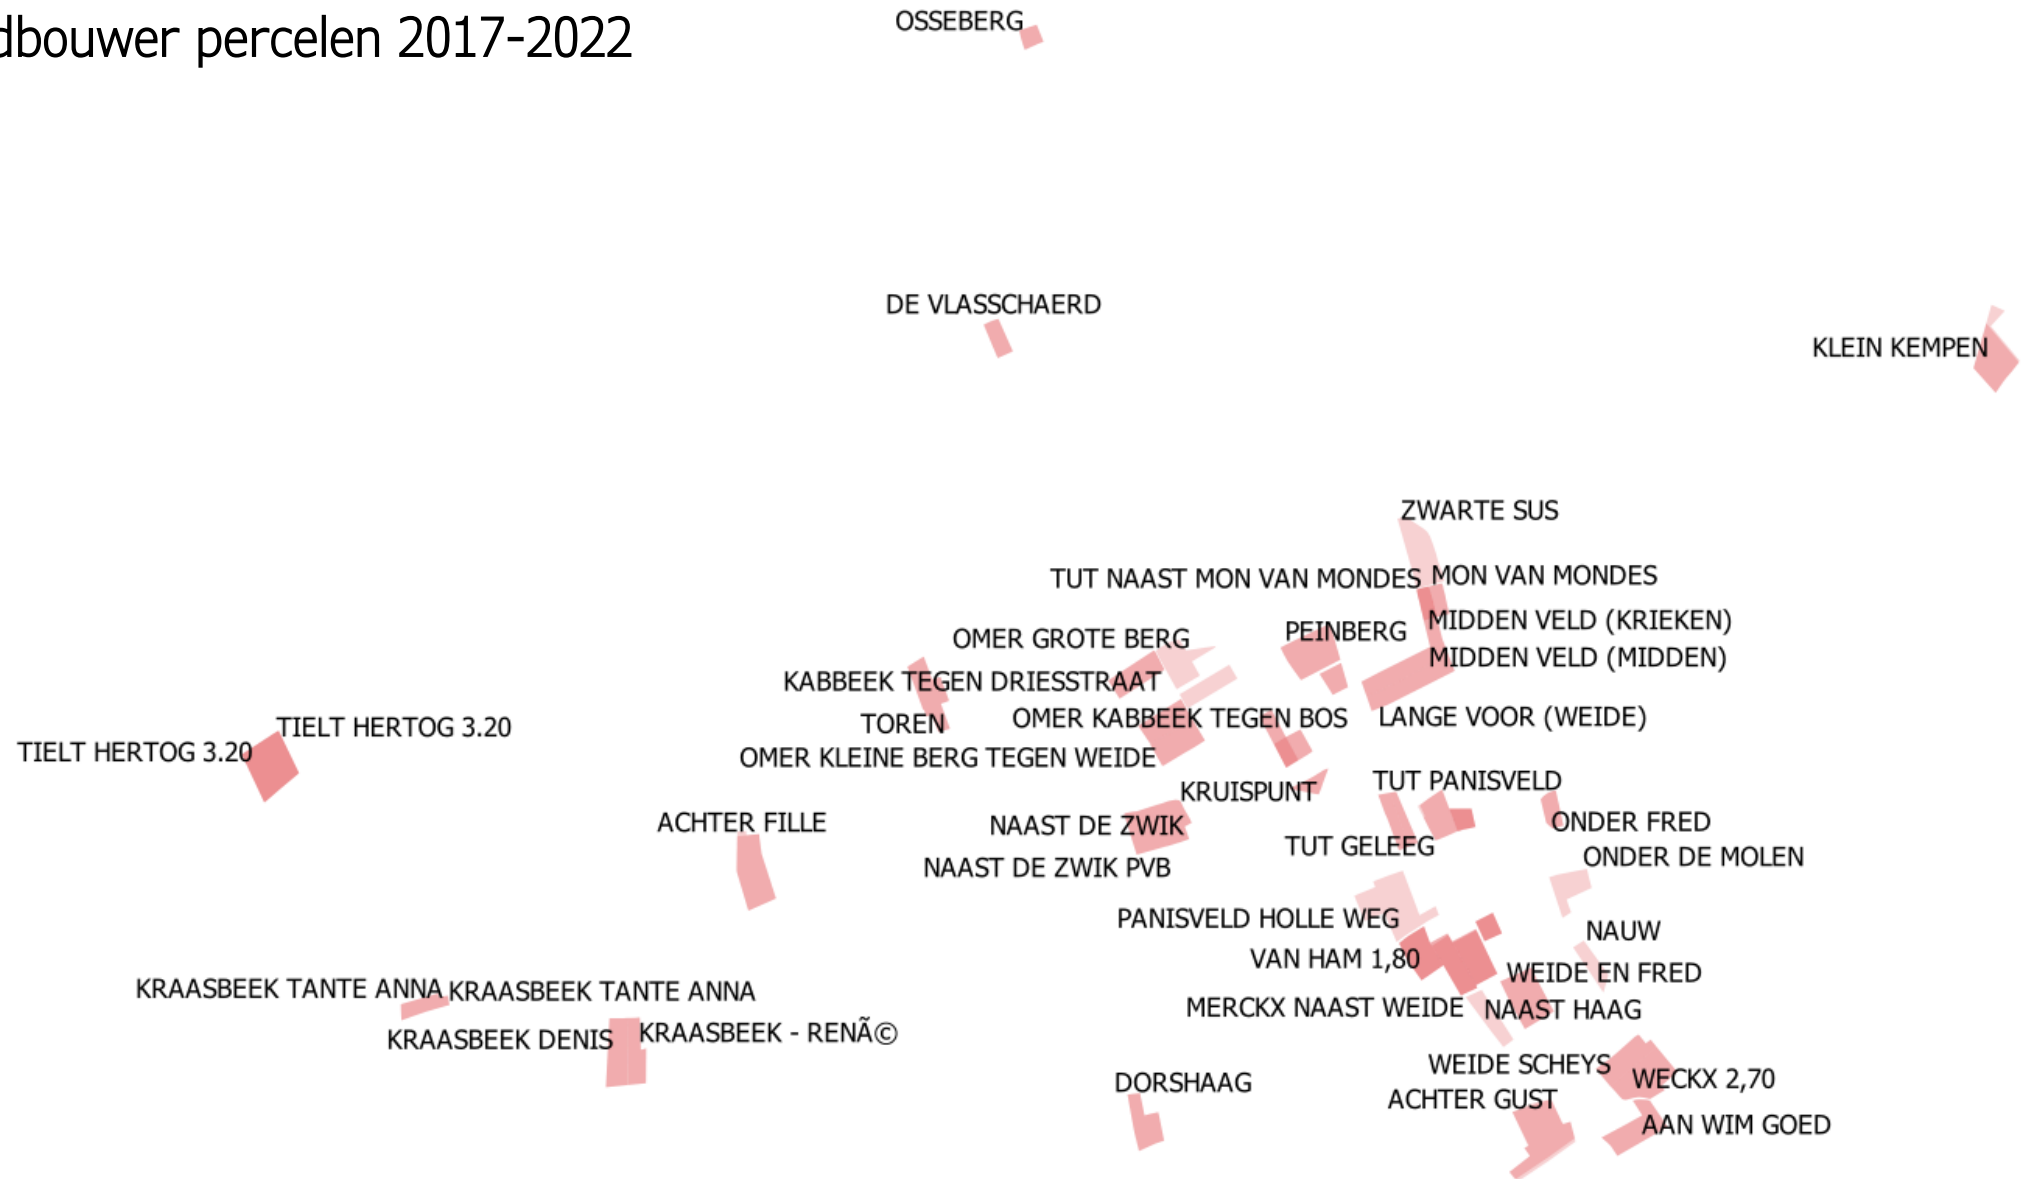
dbouwer percelen 2017-2022

OSSEBERG

DE VLASSCHAERD

KLEIN KEMPEN

ZWARTE SUS

TUT NAAST MON VAN MONDES MON VAN MONDES

MIDDEN VELD (KRIEKEN)

OMER GROTE BERG

PEINBERG

MIDDEN VELD (MIDDEN)

KABBEEK TEGEN DRIESSTRAAT

TOREN

OMER KABBEEK TEGEN BOS

LANGE VOOR (WEIDE)

TIELT HERTOG 3.20

TIELT HERTOG 3.20

OMER KLEINE BERG TEGEN WEIDE

KRUISPUNT

TUT PANISVELD

ACHTER FILLE

NAAST DE ZWIK

ONDER FRED

TUT GELEEG

ONDER DE MOLEN

NAAST DE ZWIK PVB

PANISVELD HOLLE WEG

NAUW

VAN HAM 1,80

WEIDE EN FRED

KRAASBEEK TANTE ANNA KRAASBEEK TANTE ANNA

MERCKX NAAST WEIDE

NAAST HAAG

KRAASBEEK DENIS

KRAASBEEK - RENÃ©

WEIDE SCHEYS

WECKX 2,70

DORSHAAG

ACHTER GUST

AAN WIM GOED